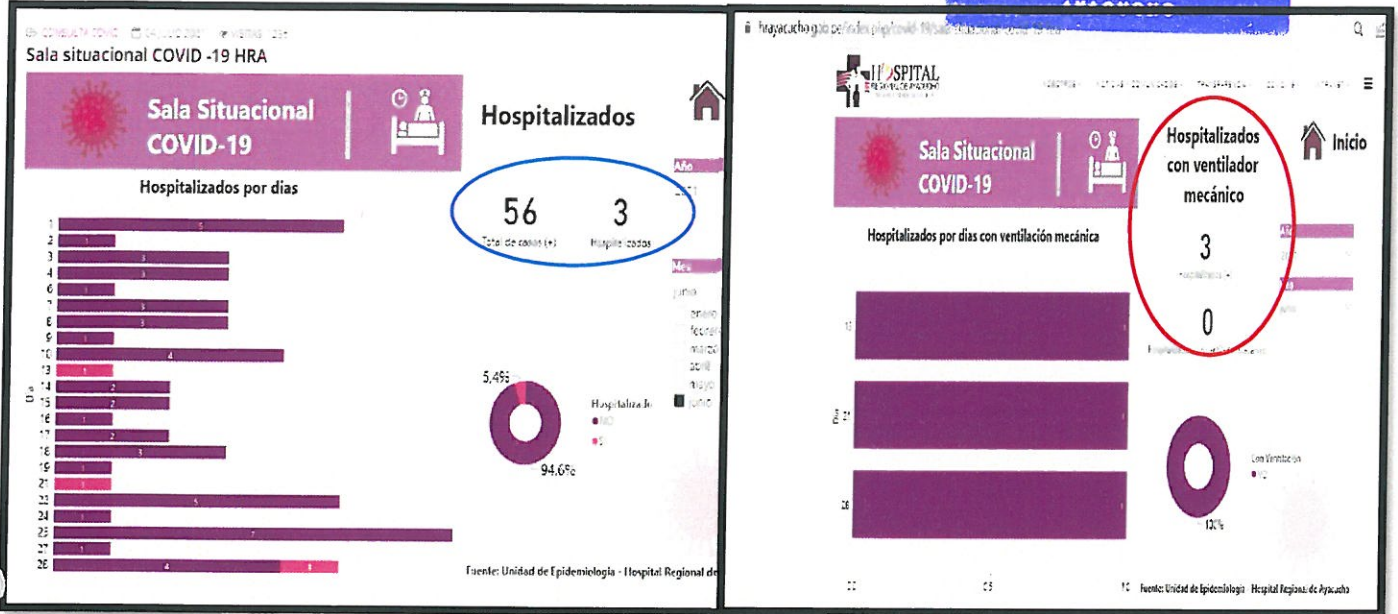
Sala situacional COVID -19 HRA

Sala Situacional COVID-19

Hospitalizados

Hospitalizados por dias

56
Total de casos (+)

3
Hospitalizados

Año

Mes
junio
enero
febrero
marzo
abril
mayo
junio

Día

| Día | Valor |
|---|---|
| 1 | 5 |
| 2 | 1 |
| 3 | 3 |
| 4 | 3 |
| 6 | 1 |
| 7 | 3 |
| 8 | 3 |
| 9 | 1 |
| 10 | 4 |
| 13 | 1 |
| 14 | 2 |
| 15 | 2 |
| 16 | 1 |
| 17 | 2 |
| 18 | 3 |
| 19 | 1 |
| 21 | 1 |
| 23 | 5 |
| 24 | 1 |
| 25 | 7 |
| 27 | 1 |
| 28 | 4 |

5,49%
94,6%
Hospitalizado
NO
SI

Fuente: Unidad de Epidemiologia - Hospital Regional de

hrayacucho.gob.pe/index.php/covid-19/sala-situacional-covid-19-hra

HOSPITAL REGIONAL DE AYACUCHO

Sala Situacional COVID-19

Hospitalizados con ventilador mecánico

Inicio

Hospitalizados por dias con ventilación mecánica

3
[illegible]

0
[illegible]

Día
13
21
28

Con Ventilacion
NO
100%

Fuente: Unidad de Epidemiologia - Hospital Regional de Ayacucho